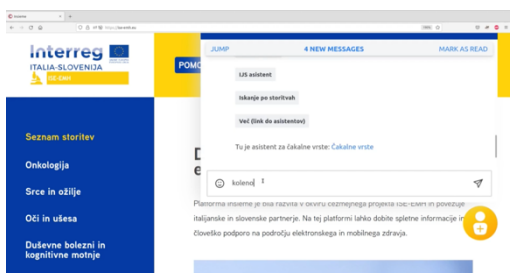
Interreg
ITALIA-SLOVENIJA
ISE-EMH

POMO

JUMP
4 NEW MESSAGES
MARK AS READ

IJS asistent

Iskanje po storitvah

Več (link do asistentov)

Tu je asistent za čakalne vrste: Čakalne vrste

koleno

Seznam storitev

Onkologija

Srce in ožilje

Oči in ušesa

Duševne bolezni in kognitivne motnje

D
e

Platforma insieme je bila razvita v okviru čezmejnega projekta ISE-EMH in povezuje italijanske in slovenske partnerje. Na tej platformi lahko dobite spletne informacije in človeško podporo na področju elektronskega in mobilnega zdravja.